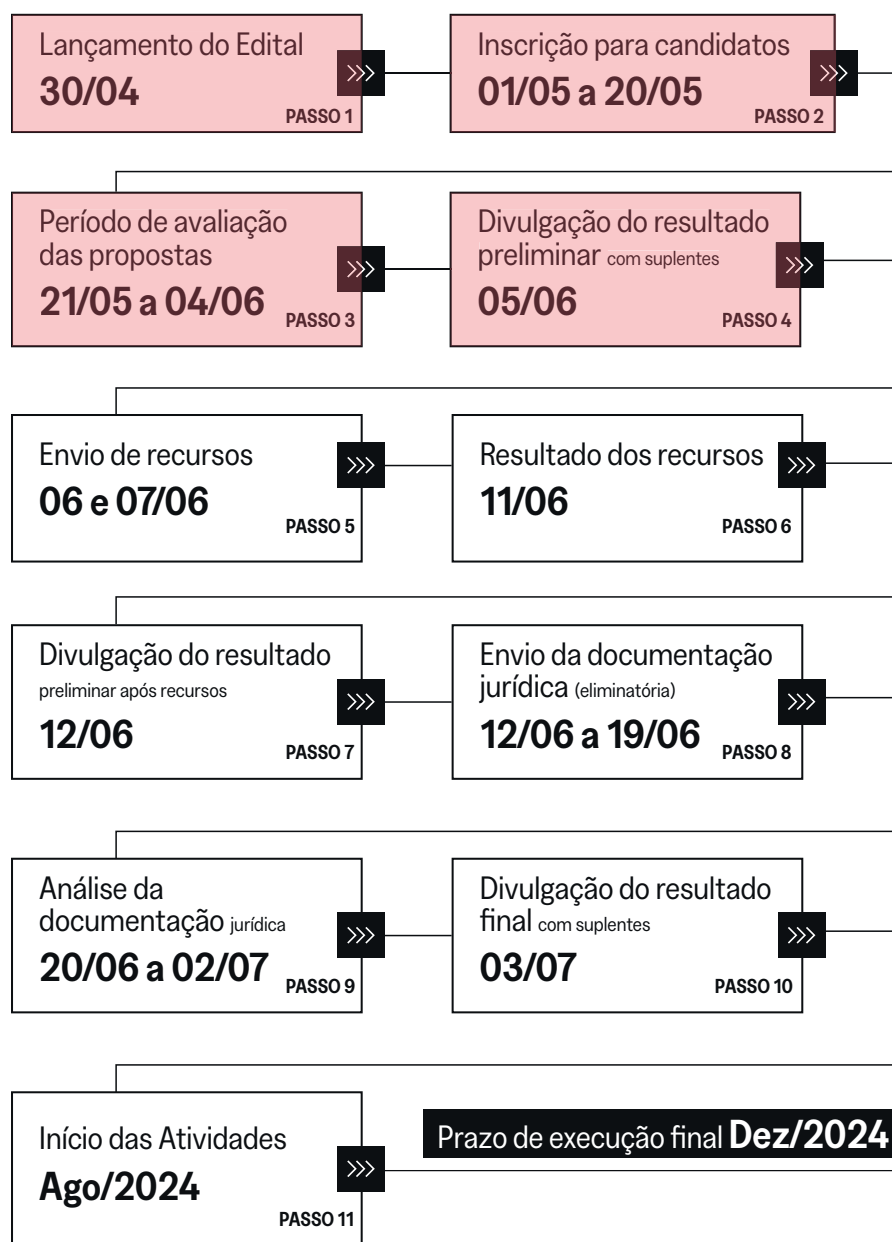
Lançamento do Edital
30/04
>>>
PASSO 1

Inscrição para candidatos
01/05 a 20/05
>>>
PASSO 2

Período de avaliação das propostas
21/05 a 04/06
>>>
PASSO 3

Divulgação do resultado preliminar com suplentes
05/06
>>>
PASSO 4

Envio de recursos
06 e 07/06
>>>
PASSO 5

Resultado dos recursos
11/06
>>>
PASSO 6

Divulgação do resultado preliminar após recursos
12/06
>>>
PASSO 7

Envio da documentação jurídica (eliminatória)
12/06 a 19/06
>>>
PASSO 8

Análise da documentação jurídica
20/06 a 02/07
>>>
PASSO 9

Divulgação do resultado final com suplentes
03/07
>>>
PASSO 10

Início das Atividades
Ago/2024
>>>
PASSO 11

Prazo de execução final Dez/2024